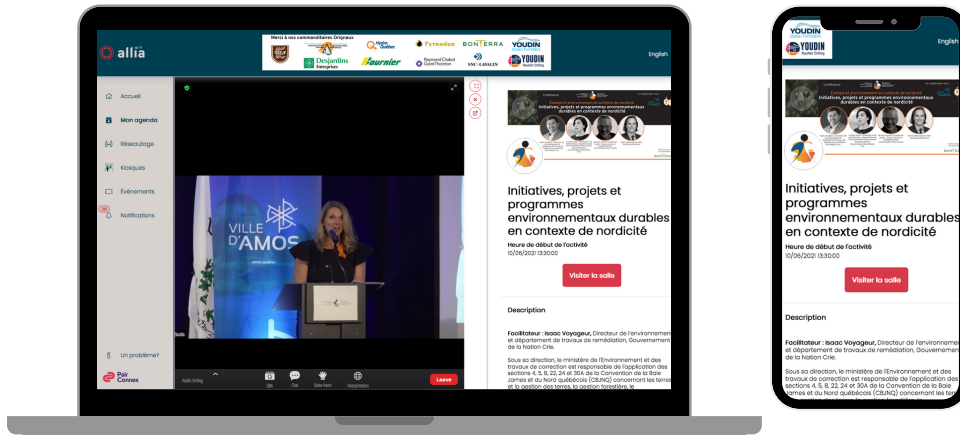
allïa

Merci à nos commanditaires Originaux

Desjardins Entreprises

Fournier

Hydro Québec

PETRONOR

BONTERRA

Raymond Chabot Grant Thornton

SNC-LAVALIN

YOUDIN

English

Accueil

Mon agenda

Réseautage

Kiosques

Événements

Notifications

Un problème?

Pair Connex

VILLE D'AMOS

Audio Setting

Q&A

Chat

Raise Hand

Interpretation

Leave

Initiatives, projets et programmes environnementaux durables en contexte de nordicité

Heure de début de l'activité

10/06/2021 13:30:00

Visiter la salle

Description

Facilitateur : Isaac Voyageur, Directeur de l'environnement et département de travaux de remédiation, Gouvernement de la Nation Crie.

Sous sa direction, le ministère de l'Environnement et des travaux de correction est responsable de l'application des sections 4, 5, 8, 22, 24 et 30A de la Convention de la Baie James et du Nord québécois (CBJNQ) concernant les terres et la gestion des terres, la gestion forestière, le

YOUDIN

English

Initiatives, projets et programmes environnementaux durables en contexte de nordicité

Heure de début de l'activité

10/06/2021 13:30:00

Visiter la salle

Description

Facilitateur : Isaac Voyageur, Directeur de l'environnement et département de travaux de remédiation, Gouvernement de la Nation Crie.

Sous sa direction, le ministère de l'Environnement et des travaux de correction est responsable de l'application des sections 4, 5, 8, 22, 24 et 30A de la Convention de la Baie James et du Nord québécois (CBJNQ) concernant les ter